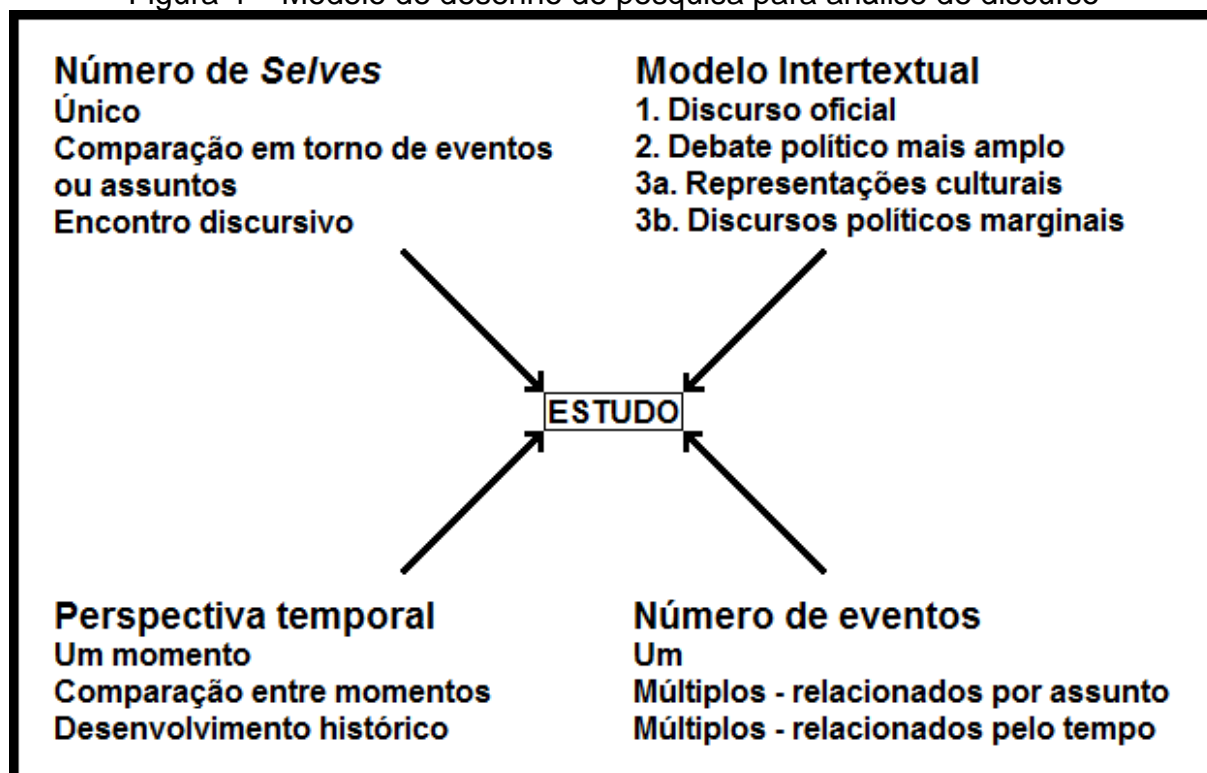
Figura 1 – Modelo de desenho de pesquisa para análise do discurso

Número de *Selves*
Único
Comparação em torno de eventos ou assuntos
Encontro discursivo

Modelo Intertextual
1. Discurso oficial
2. Debate político mais amplo
3a. Representações culturais
3b. Discursos políticos marginais

ESTUDO

Perspectiva temporal
Um momento
Comparação entre momentos
Desenvolvimento histórico

Número de eventos
Um
Múltiplos - relacionados por assunto
Múltiplos - relacionados pelo tempo